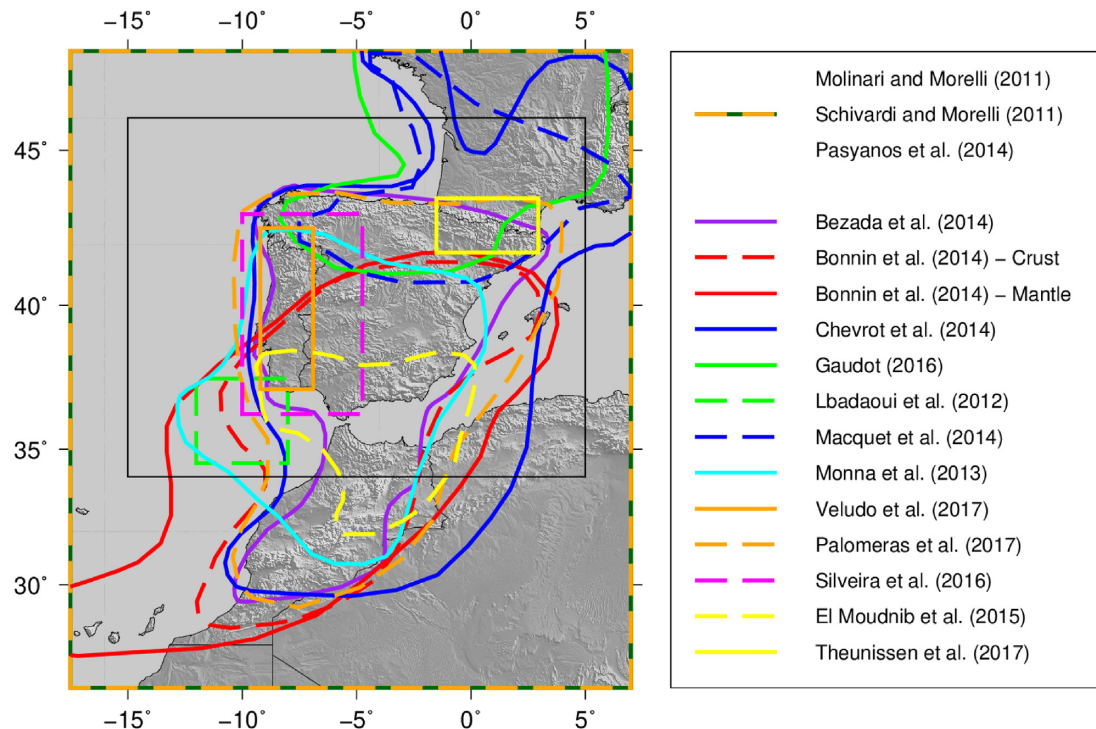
−15˚ −10˚ −5˚ 0˚ 5˚

45˚
40˚
35˚
30˚

−15˚ −10˚ −5˚ 0˚ 5˚

Molinari and Morelli (2011)
Schivardi and Morelli (2011)
Pasyanos et al. (2014)
Bezada et al. (2014)
Bonnin et al. (2014) – Crust
Bonnin et al. (2014) – Mantle
Chevrot et al. (2014)
Gaudot (2016)
Lbadaoui et al. (2012)
Macquet et al. (2014)
Monna et al. (2013)
Veludo et al. (2017)
Palomeras et al. (2017)
Silveira et al. (2016)
El Moudnib et al. (2015)
Theunissen et al. (2017)